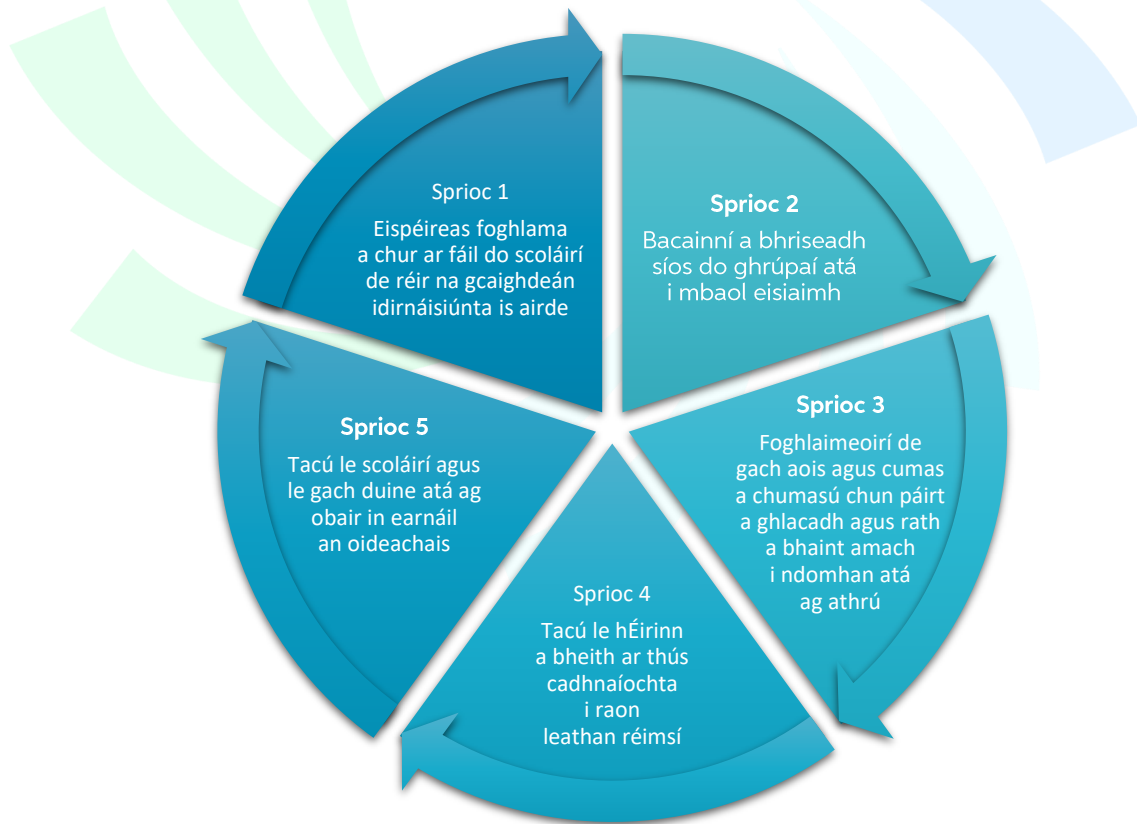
Sprioc 1
Eispéireas foghlama a chur ar fáil do scoláirí de réir na gcaighdeán idirnáisiúnta is airde

Sprioc 2
Bacainní a bhriseadh síos do ghrúpaí atá i mbaol eisiaimh

Sprioc 3
Foghlaimeoirí de gach aois agus cumas a chumasú chun páirt a ghlacadh agus rath a bhaint amach i ndomhan atá ag athrú

Sprioc 4
Tacú le hÉirinn a bheith ar thús cadhnaíochta i raon leathan réimsí

Sprioc 5
Tacú le scoláirí agus le gach duine atá ag obair in earnáil an oideachais